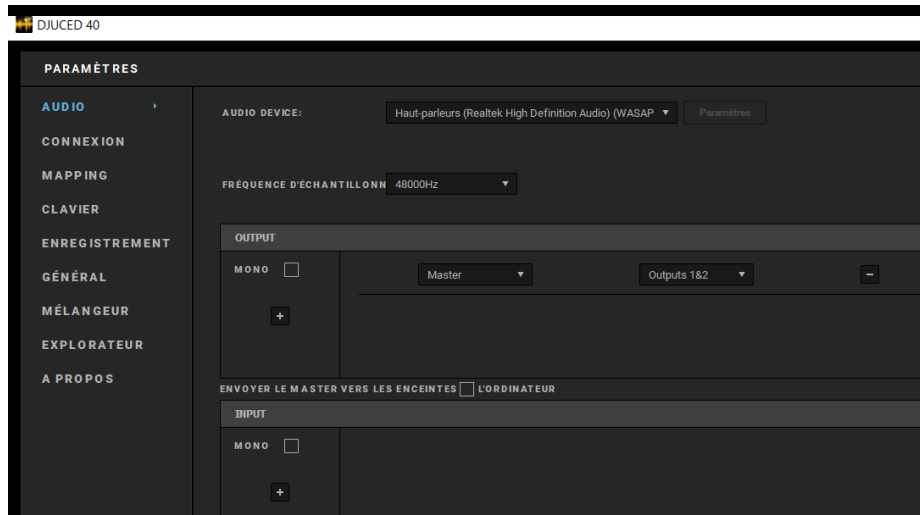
DJUCED 40

PARAMÈTRES

AUDIO
CONNEXION
MAPPING
CLAVIER
ENREGISTREMENT
GÉNÉRAL
MÉLANGEUR
EXPLORATEUR
A PROPOS

AUDIO DEVICE: Haut-parleurs (Realtek High Definition Audio) (WASAP Paramètres

FRÉQUENCE D'ÉCHANTILLONN 48000Hz

OUTPUT
MONO
Master
Outputs 1&2
−
+

ENVOYER LE MASTER VERS LES ENCEINTES L'ORDINATEUR

INPUT
MONO
+